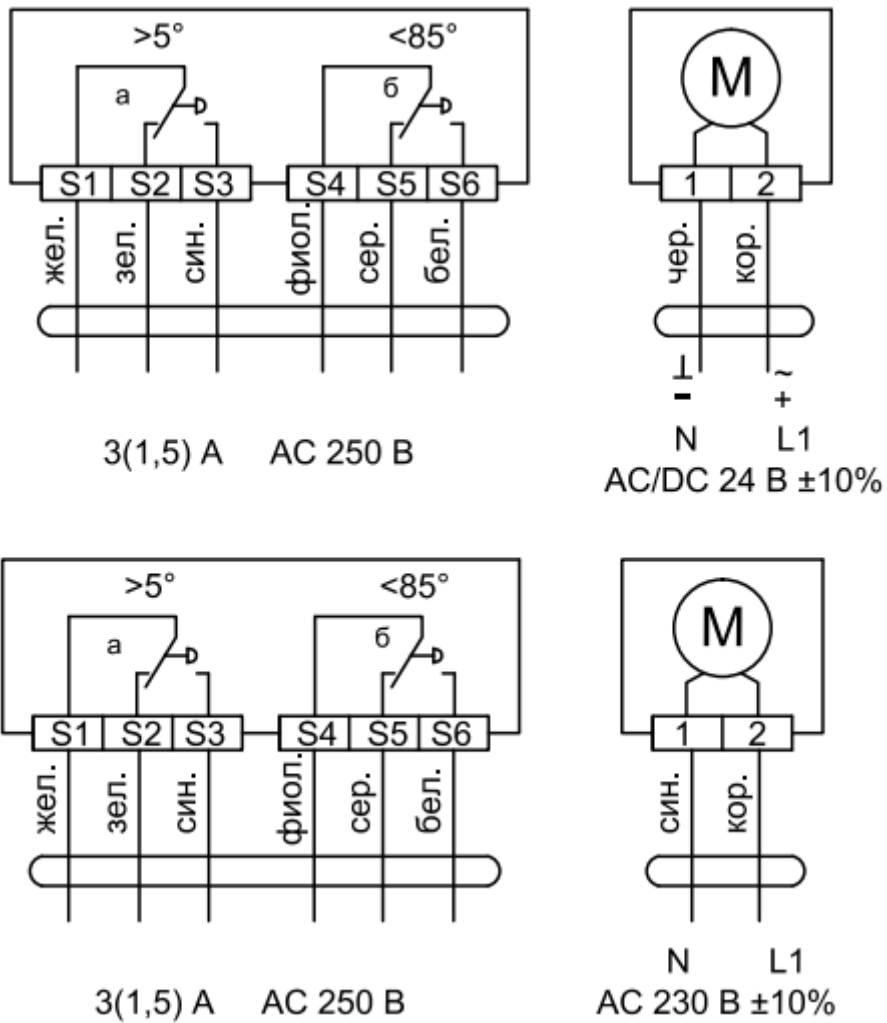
>5°
<85°
а
б
S1 S2 S3
S4 S5 S6
жел.
зел.
син.
фиол.
сер.
бел.
3(1,5) A AC 250 B

M
1 2
чер.
кор.
⊥
-
~
+
N L1
AC/DC 24 B ±10%

>5°
<85°
а
б
S1 S2 S3
S4 S5 S6
жел.
зел.
син.
фиол.
сер.
бел.
3(1,5) A AC 250 B

M
1 2
син.
кор.
N L1
AC 230 B ±10%